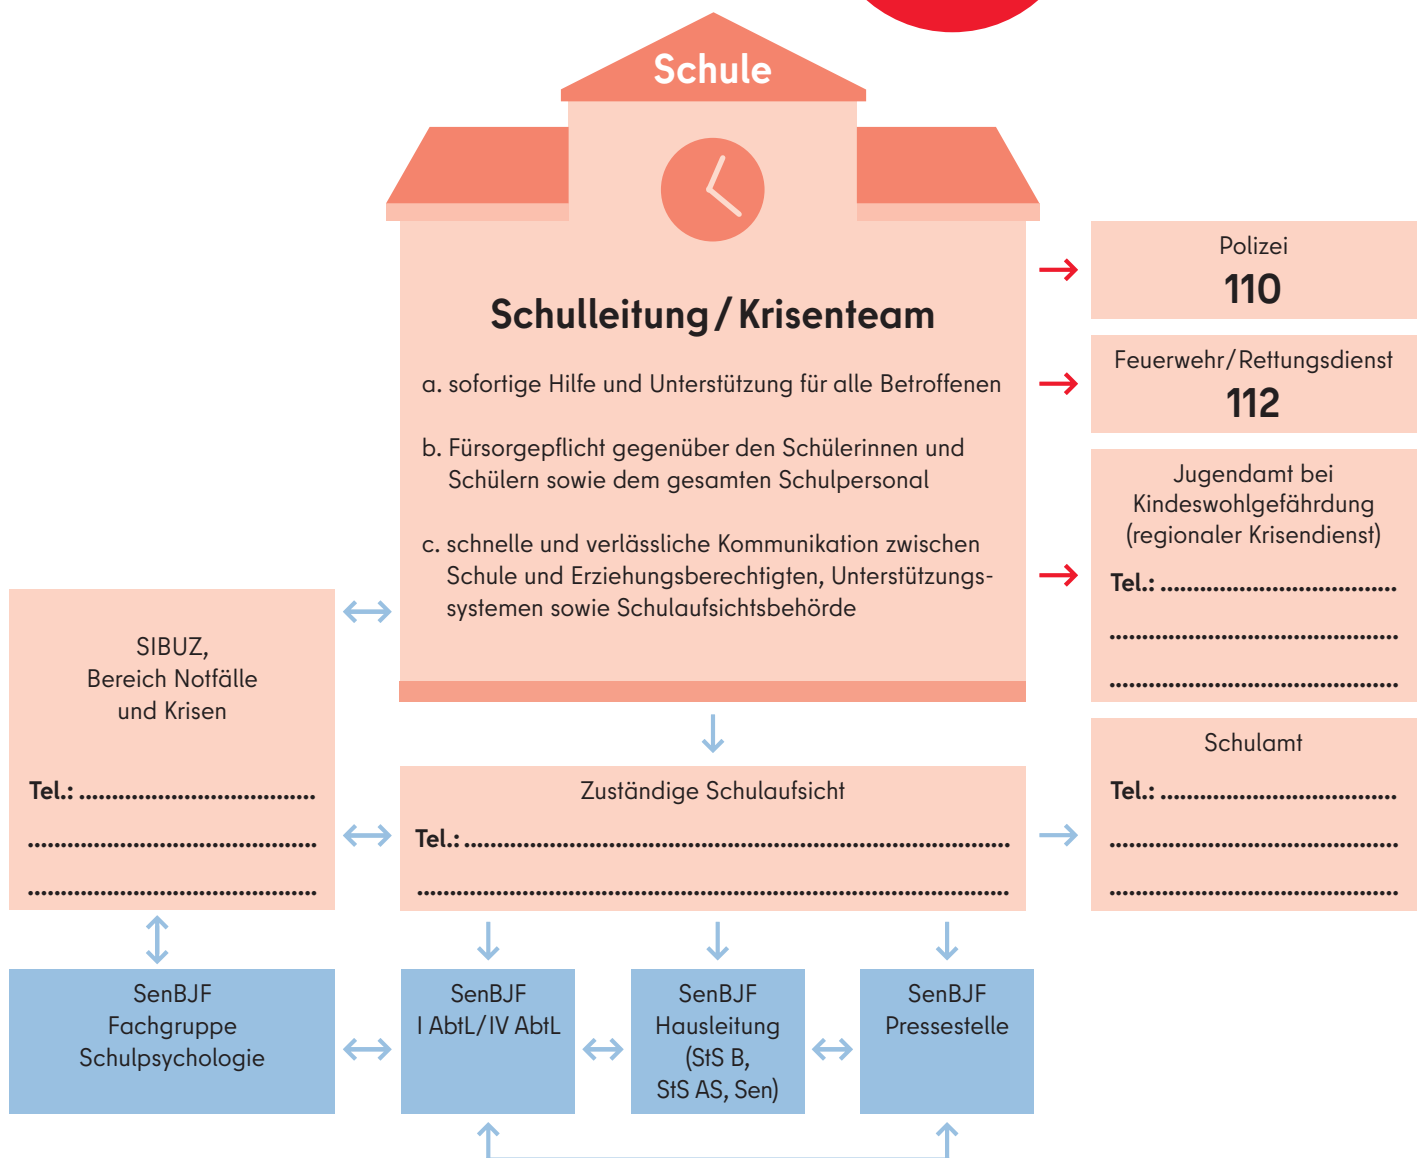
Schule

Schulleitung / Krisenteam

a. sofortige Hilfe und Unterstützung für alle Betroffenen

b. Fürsorgepflicht gegenüber den Schülerinnen und Schülern sowie dem gesamten Schulpersonal

c. schnelle und verlässliche Kommunikation zwischen Schule und Erziehungsberechtigten, Unterstützungssystemen sowie Schulaufsichtsbehörde

Polizei
110

Feuerwehr/Rettungsdienst
112

Jugendamt bei Kindeswohlgefährdung (regionaler Krisendienst)
Tel.: ..................................
..................................
..................................

SIBUZ, Bereich Notfälle und Krisen
Tel.: ..................................
..................................
..................................

Zuständige Schulaufsicht
Tel.: ..................................
..................................

Schulamt
Tel.: ..................................
..................................
..................................

SenBJF Fachgruppe Schulpsychologie

SenBJF I AbtL/IV AbtL

SenBJF Hausleitung (StS B, StS AS, Sen)

SenBJF Pressestelle